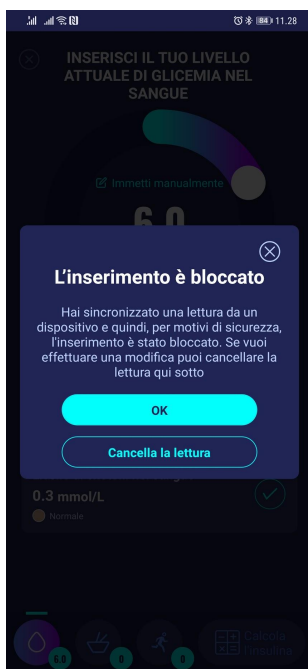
84 11.28

INSERISCI IL TUO LIVELLO ATTUALE DI GLICEMIA NEL SANGUE

Immetti manualmente

6.0

L'inserimento è bloccato

Hai sincronizzato una lettura da un dispositivo e quindi, per motivi di sicurezza, l'inserimento è stato bloccato. Se vuoi effettuare una modifica puoi cancellare la lettura qui sotto

OK

Cancella la lettura

0.3 mmol/L

Normale

6.0

0

0

Calcola l'insulina